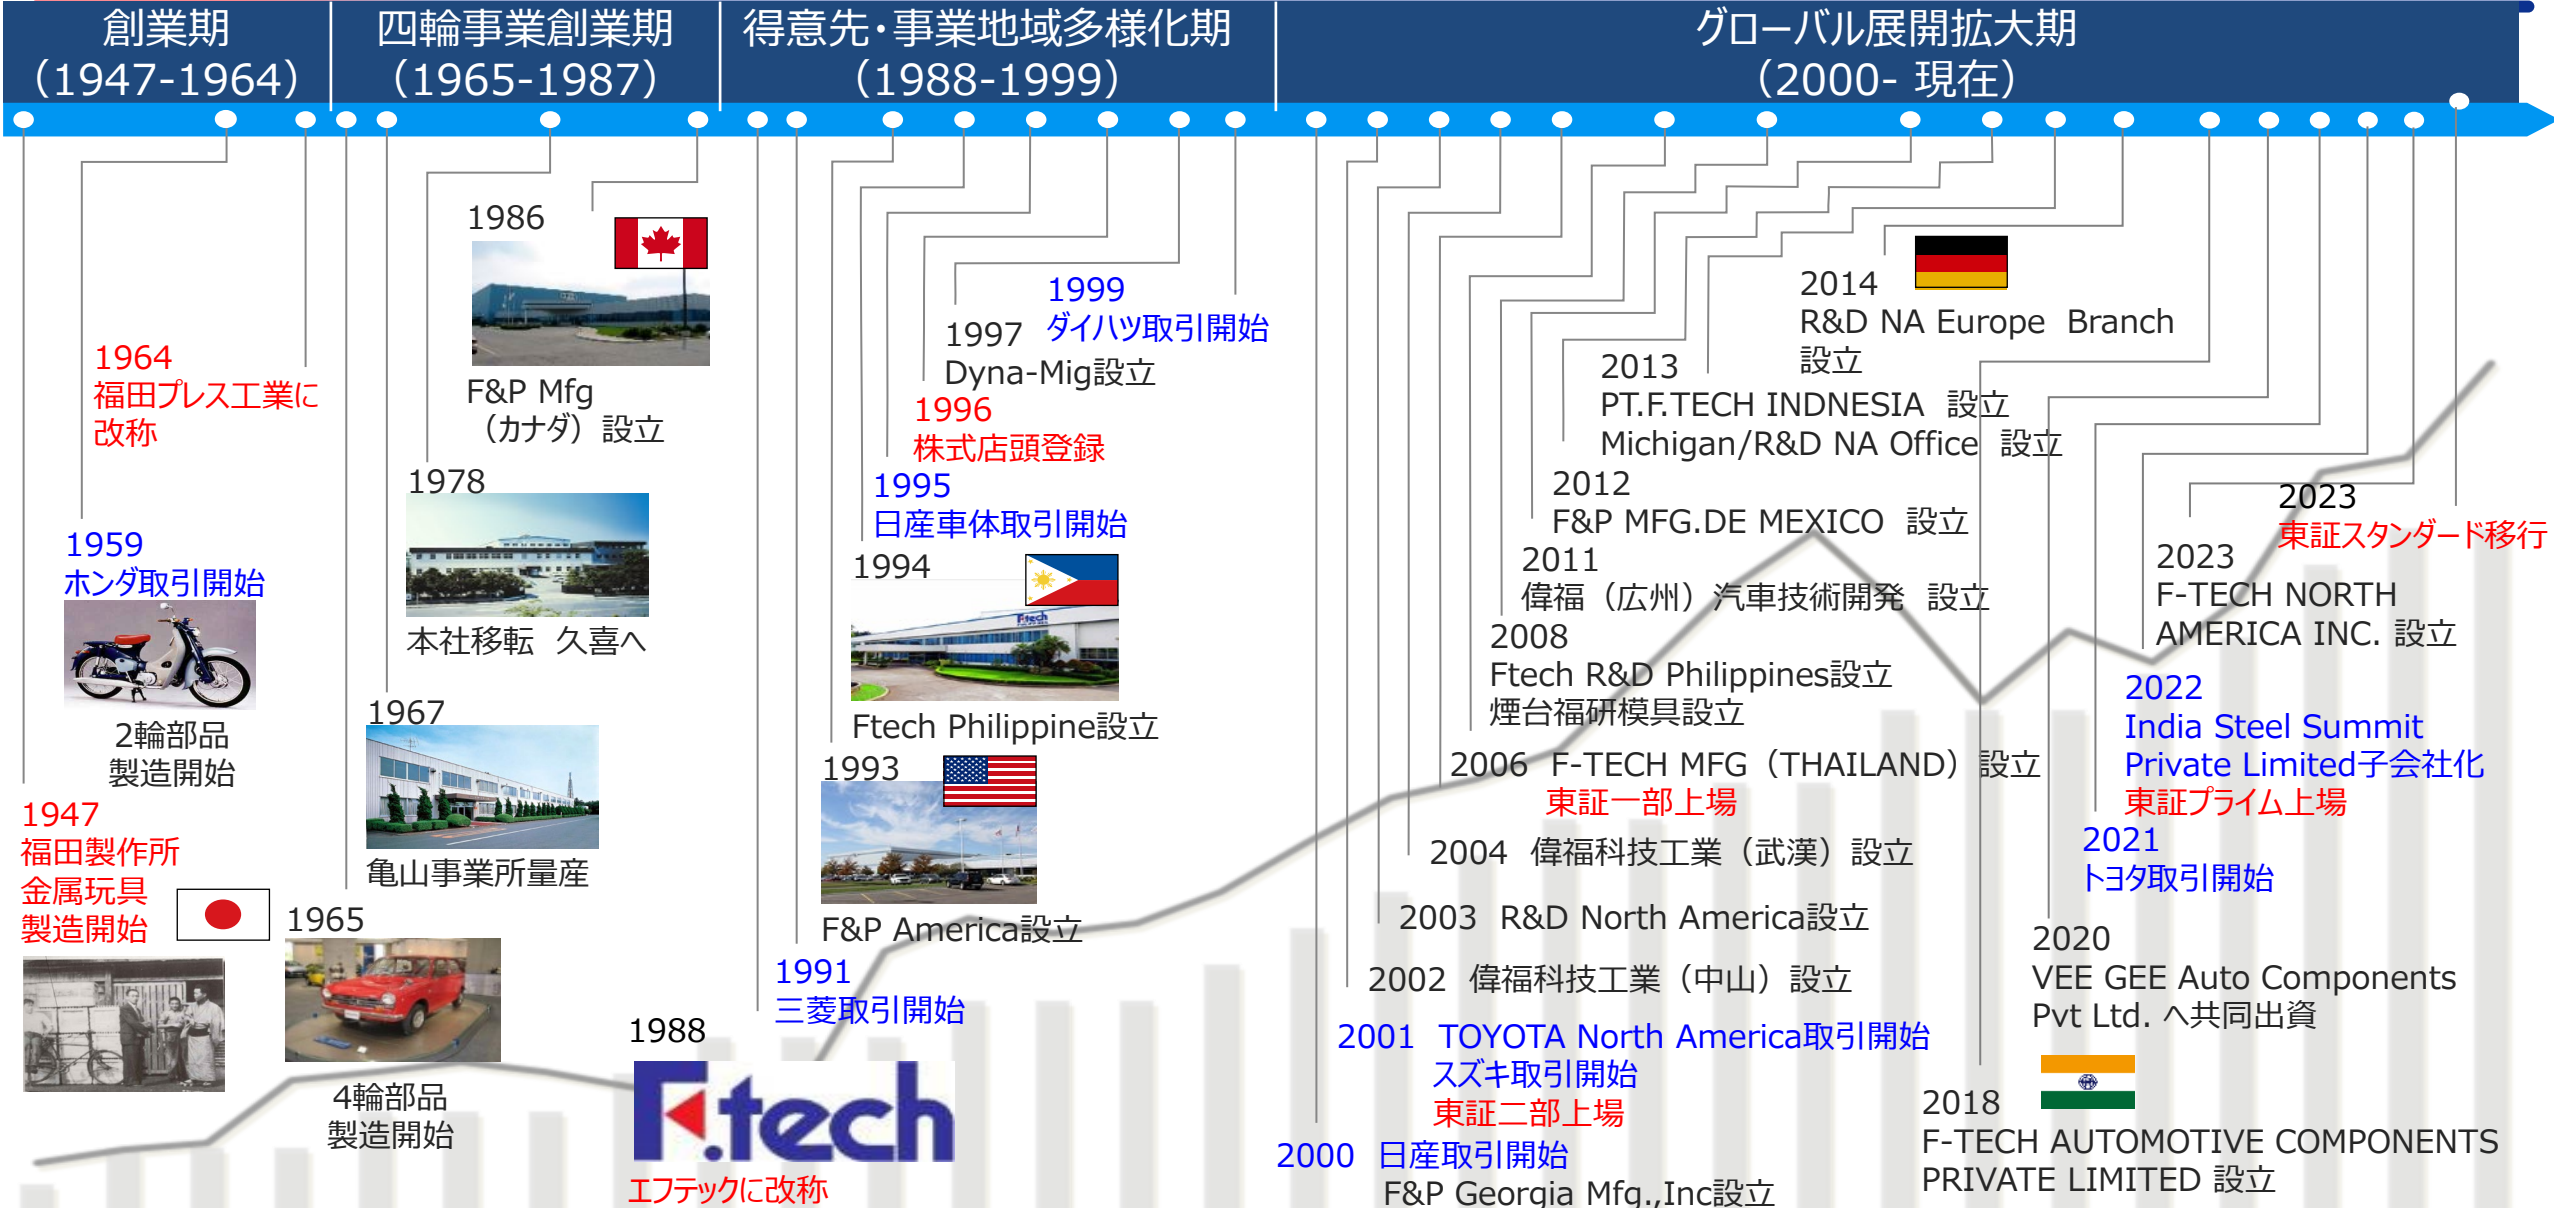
創業期
（1947-1964）

四輪事業創業期
（1965-1987）

得意先・事業地域多様化期
（1988-1999）

グローバル展開拡大期
（2000- 現在）

1964
福田プレス工業に改称

1959
ホンダ取引開始

2輪部品
製造開始

1947
福田製作所
金属玩具
製造開始

1965

4輪部品
製造開始

1967

亀山事業所量産

1978

本社移転　久喜へ

1986

F&P Mfg
（カナダ）設立

1988

Ftech

エフテックに改称

1991
三菱取引開始

1993

F&P America設立

1994

Ftech Philippine設立

1995
日産車体取引開始

1996
株式店頭登録

1997
Dyna-Mig設立

1999
ダイハツ取引開始

2000　日産取引開始
F&P Georgia Mfg.,Inc設立

2001　TOYOTA North America取引開始
スズキ取引開始
東証二部上場

2002　偉福科技工業（中山）設立

2003　R&D North America設立

2004　偉福科技工業（武漢）設立

2006　F-TECH MFG（THAILAND）設立
東証一部上場

2008
Ftech R&D Philippines設立
煙台福研模具設立

2011
偉福（広州）汽車技術開発　設立

2012
F&P MFG.DE MEXICO　設立

2013
PT.F.TECH INDNESIA　設立
Michigan/R&D NA Office　設立

2014
R&D NA Europe　Branch
設立

2018
F-TECH AUTOMOTIVE COMPONENTS
PRIVATE LIMITED 設立

2020
VEE GEE Auto Components
Pvt Ltd. へ共同出資

2021
トヨタ取引開始

2022
India Steel Summit
Private Limited子会社化
東証プライム上場

2023
F-TECH NORTH
AMERICA INC. 設立

2023
東証スタンダード移行